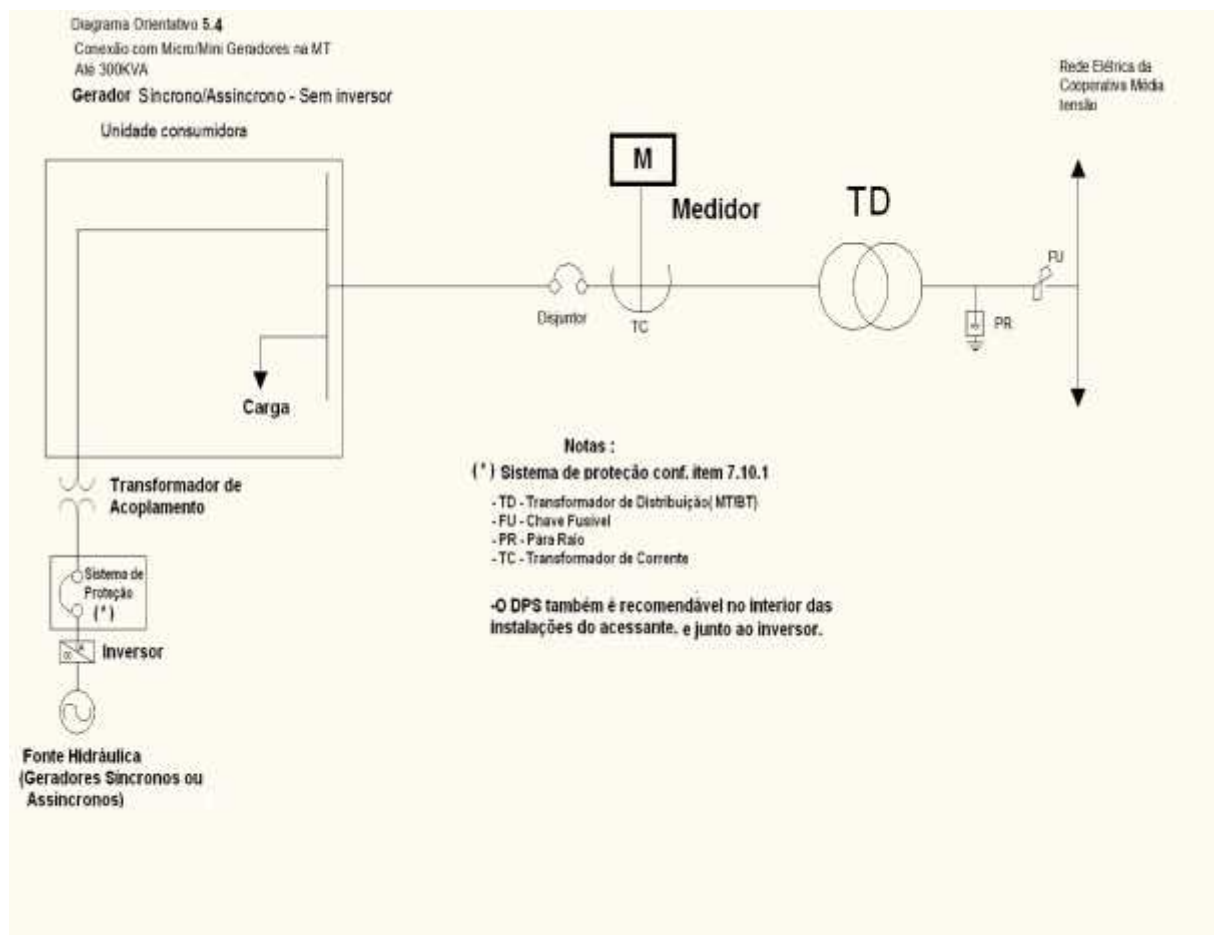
Diagrama Orientativo 5.4
Conexão com Micro/Mini Geradores na MT
Até 300KVA
Gerador Síncrono/Assíncrono - Sem inversor

Unidade consumidora

Rede Elétrica da Cooperativa Média tensão

M

Medidor

TD

FU

Disjuntor

TC

PR

Carga

Notas :
(*) Sistema de proteção conf. item 7.10.1
- TD - Transformador de Distribuição( MT/BT)
- FU - Chave Fusível
- PR - Pára Raio
- TC - Transformador de Corrente

-O DPS também é recomendável no interior das instalações do acessante, e junto ao inversor.

Transformador de Acoplamento

Sistema de Proteção
(*)

Inversor

Fonte Hidráulica
(Geradores Síncronos ou Assíncronos)